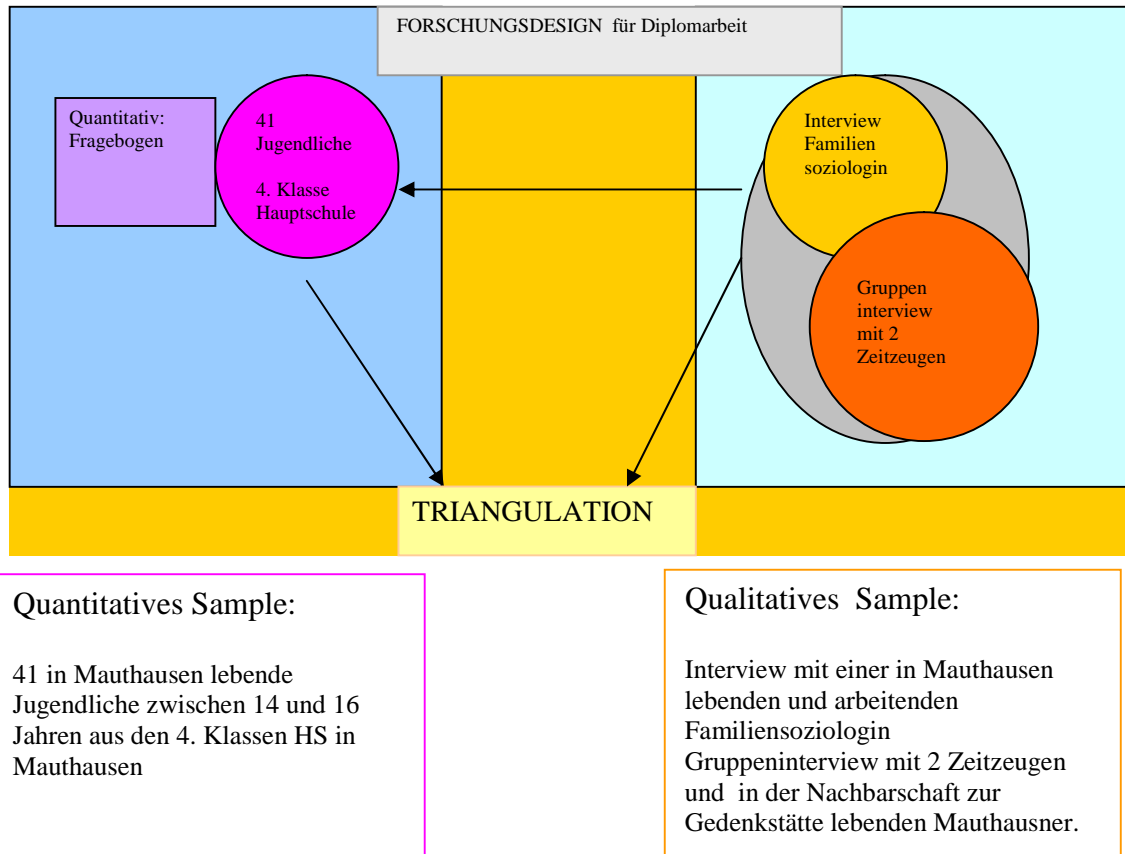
FORSCHUNGSDESIGN für Diplomarbeit

Quantitativ: Fragebogen

41 Jugendliche

4. Klasse Hauptschule

Interview Familien soziologin

Gruppen interview mit 2 Zeitzeugen

TRIANGULATION

Quantitatives Sample:

41 in Mauthausen lebende Jugendliche zwischen 14 und 16 Jahren aus den 4. Klassen HS in Mauthausen

Qualitatives Sample:

Interview mit einer in Mauthausen lebenden und arbeitenden Familiensoziologin
Gruppeninterview mit 2 Zeitzeugen und in der Nachbarschaft zur Gedenkstätte lebenden Mauthausner.